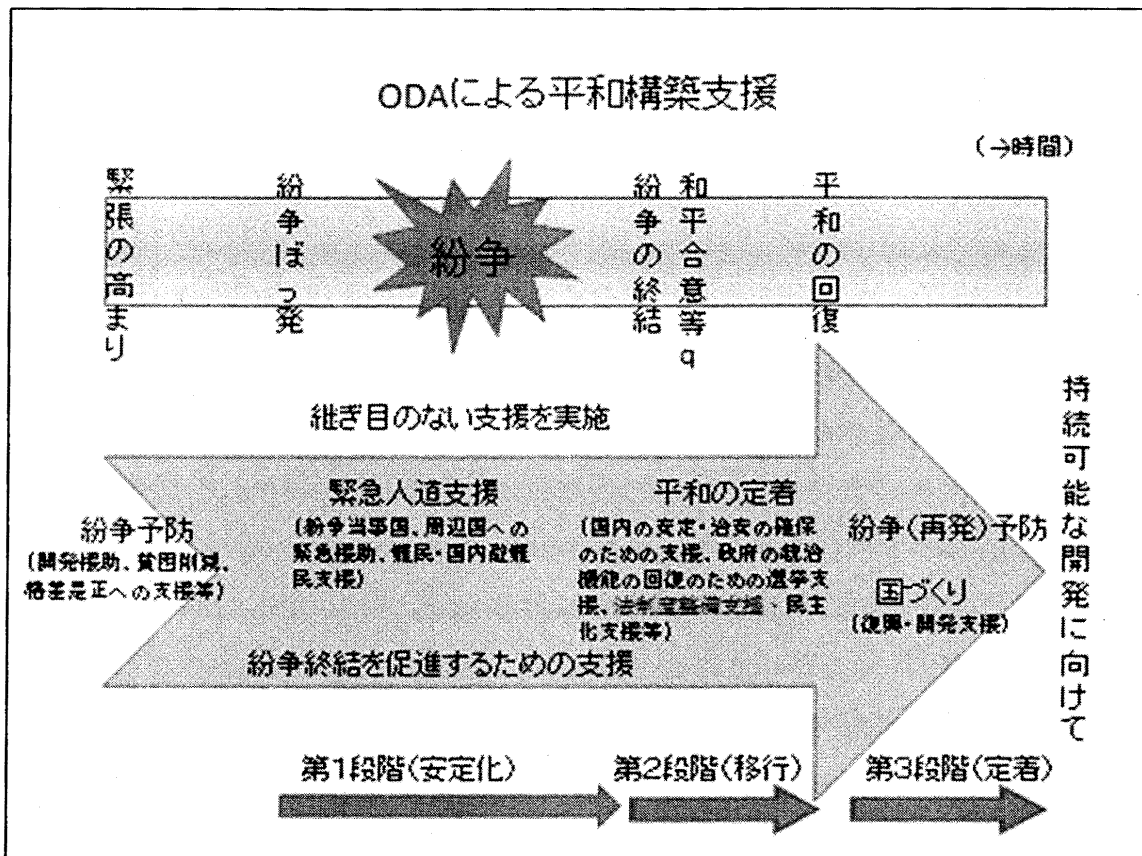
ODAによる平和構築支援

(→時間)

緊張の高まり

紛争ぼっ発

紛争

紛争の終結

和平合意等q

平和の回復

継ぎ目のない支援を実施

持続可能な開発に向けて

紛争予防
(開発援助、貧困削減、格差是正への支援等)

緊急人道支援
(紛争当事国、周辺国への緊急援助、難民・国内避難民支援)

平和の定着
(国内の安定・治安の確保のための支援、政府の統治機能の回復のための選挙支援、法制度整備支援・民主化支援等)

紛争(再発)予防

国づくり
(復興・開発支援)

紛争終結を促進するための支援

第1段階(安定化)

第2段階(移行)

第3段階(定着)